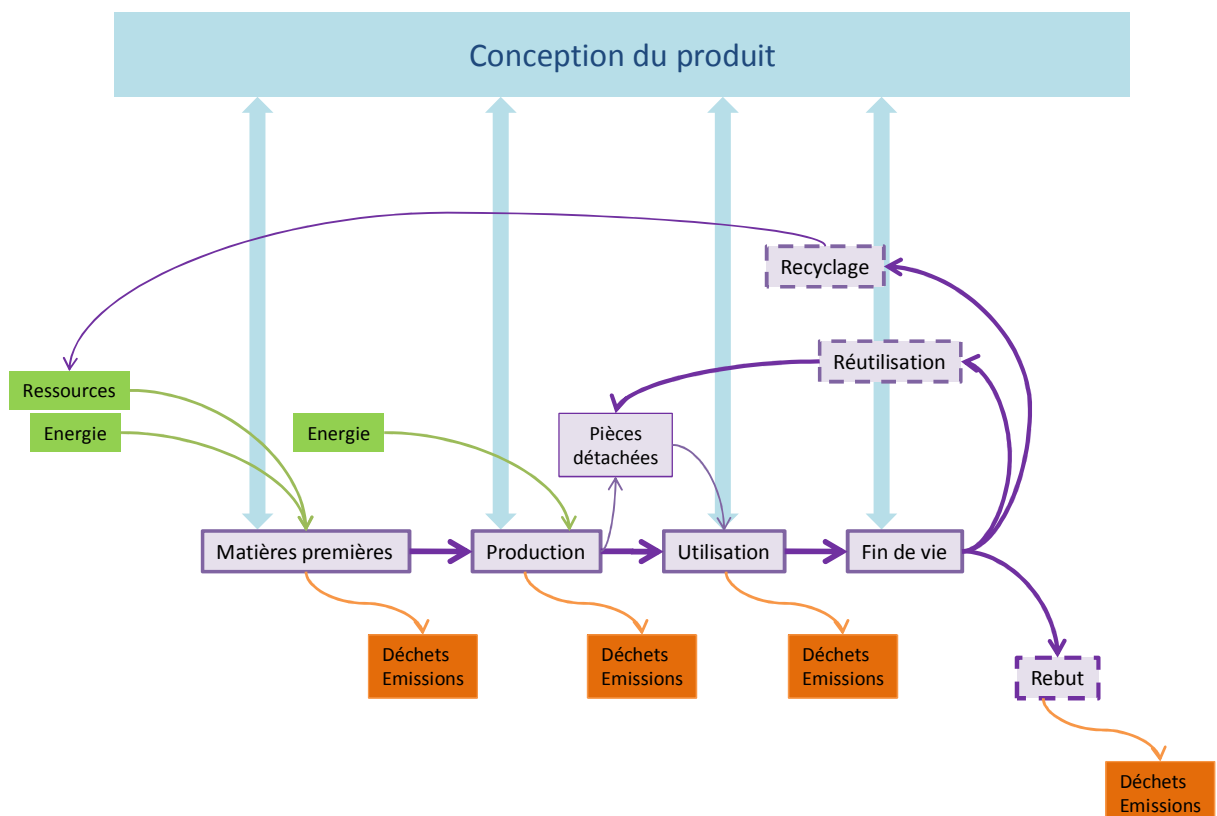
Conception du produit

Recyclage

Réutilisation

Ressources

Energie

Energie

Pièces détachées

Matières premières

Production

Utilisation

Fin de vie

Déchets Emissions

Déchets Emissions

Déchets Emissions

Rebut

Déchets Emissions